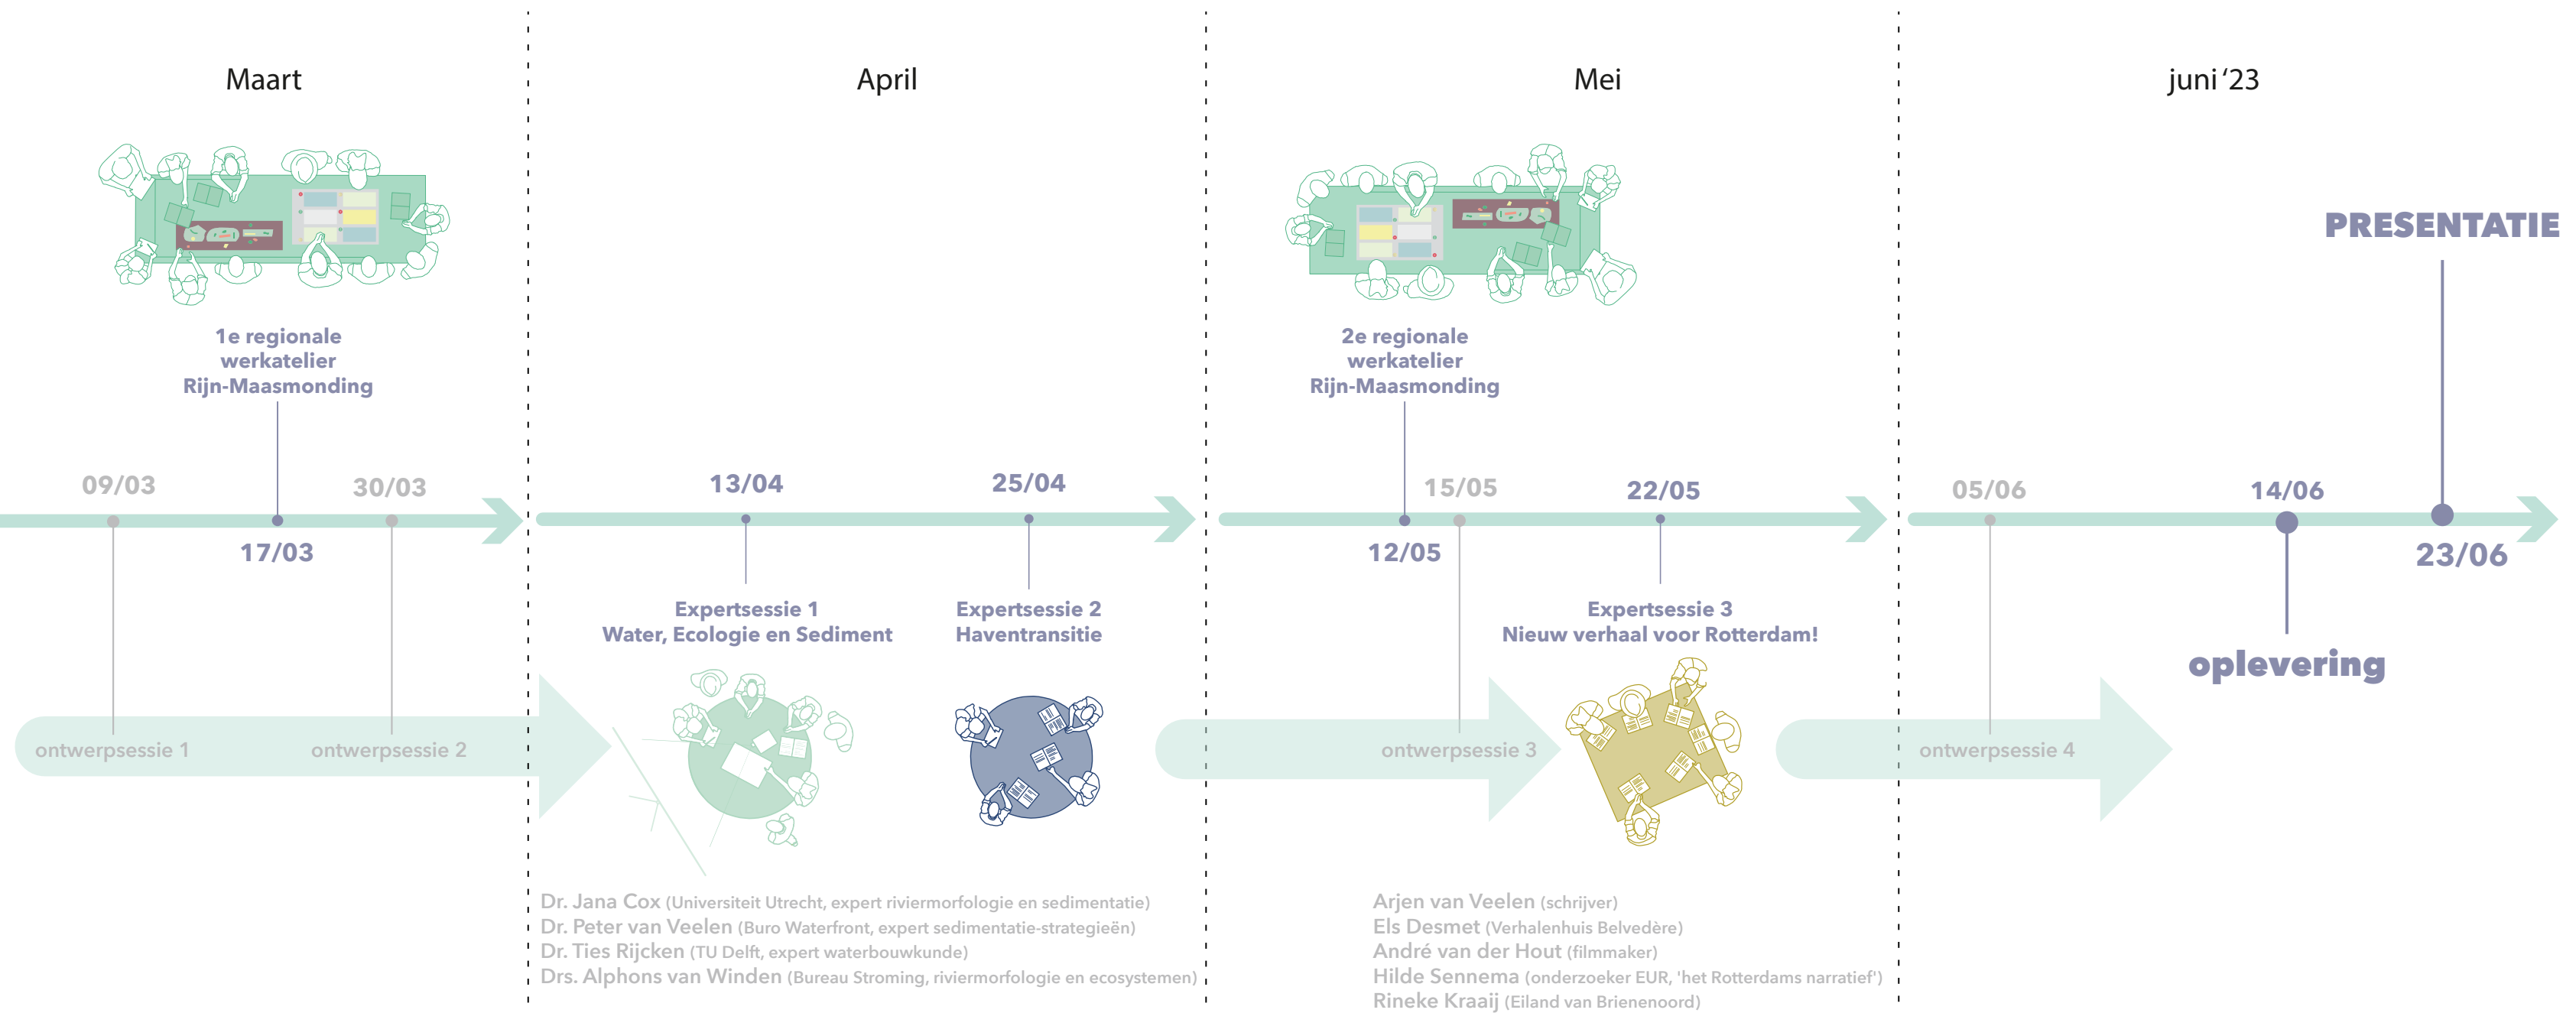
Maart

April

Mei

juni '23

PRESENTATIE

1e regionale werkatelier Rijn-Maasmonding

2e regionale werkatelier Rijn-Maasmonding

09/03

17/03

30/03

13/04

25/04

12/05

15/05

22/05

05/06

14/06

23/06

Expertsessie 1
Water, Ecologie en Sediment

Expertsessie 2
Haventransitie

Expertsessie 3
Nieuw verhaal voor Rotterdam!

oplevering

ontwerpsessie 1

ontwerpsessie 2

ontwerpsessie 3

ontwerpsessie 4

Dr. Jana Cox (Universiteit Utrecht, expert riviermorfologie en sedimentatie)
Dr. Peter van Veelen (Buro Waterfront, expert sedimentatie-strategieën)
Dr. Ties Rijcken (TU Delft, expert waterbouwkunde)
Drs. Alphons van Winden (Bureau Stroming, riviermorfologie en ecosystemen)

Arjen van Veelen (schrijver)
Els Desmet (Verhalenhuis Belvedère)
André van der Hout (filmmaker)
Hilde Sennema (onderzoeker EUR, 'het Rotterdams narratief')
Rineke Kraaij (Eiland van Brienenoord)